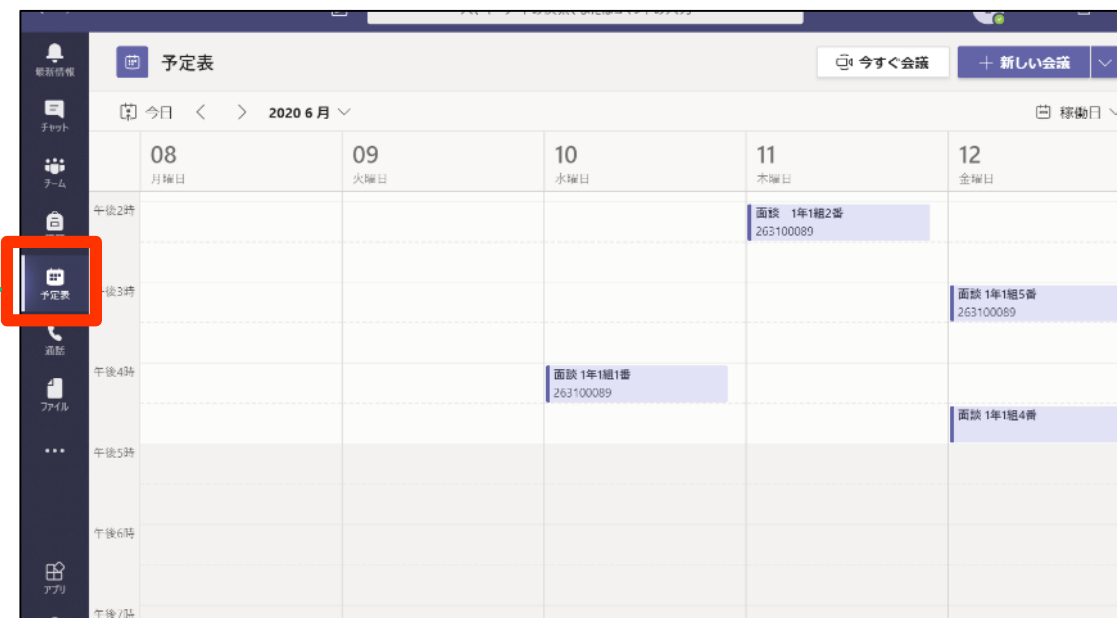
最新情報
チャット
チーム
予定表
通話
ファイル
...
アプリ

予定表
今すぐ会議
+ 新しい会議

今日 < > 2020 6 月
稼働日

| | 08 月曜日 | 09 火曜日 | 10 水曜日 | 11 木曜日 | 12 金曜日 |
|---|---|---|---|---|---|
| 午後2時 | | | | 面談 1年1組2番 263100089 | |
| 午後3時 | | | | | 面談 1年1組5番 263100089 |
| 午後4時 | | | 面談 1年1組1番 263100089 | | 面談 1年1組4番 |
| 午後5時 | | | | | |
| 午後6時 | | | | | |
| 午後7時 | | | | | |